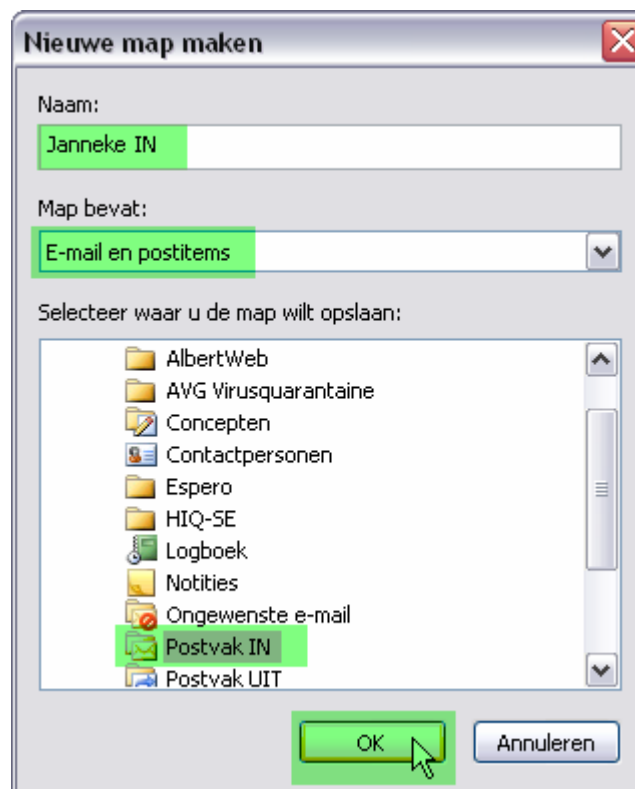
Nieuwe map maken

Naam:

Janneke IN

Map bevat:

E-mail en postitems

Selecteer waar u de map wilt opslaan:

AlbertWeb
AVG Virusquarantaine
Concepten
Contactpersonen
Espero
HIQ-SE
Logboek
Notities
Ongewenste e-mail
Postvak IN
Postvak UIT

OK

Annuleren